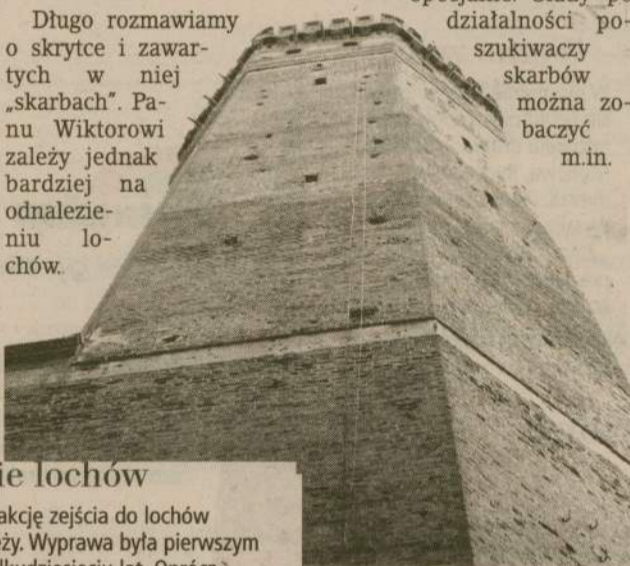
Długo rozmawiamy o skrytce i zawartych w niej „skarbach". Panu Wiktorowi zależy jednak bardziej na odnalezieniu lochów.

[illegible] działalności poszukiwaczy skarbów można zobaczyć m.in.

ie lochów

akcję zejścia do lochów
eży. Wyprawa była pierwszym
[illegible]